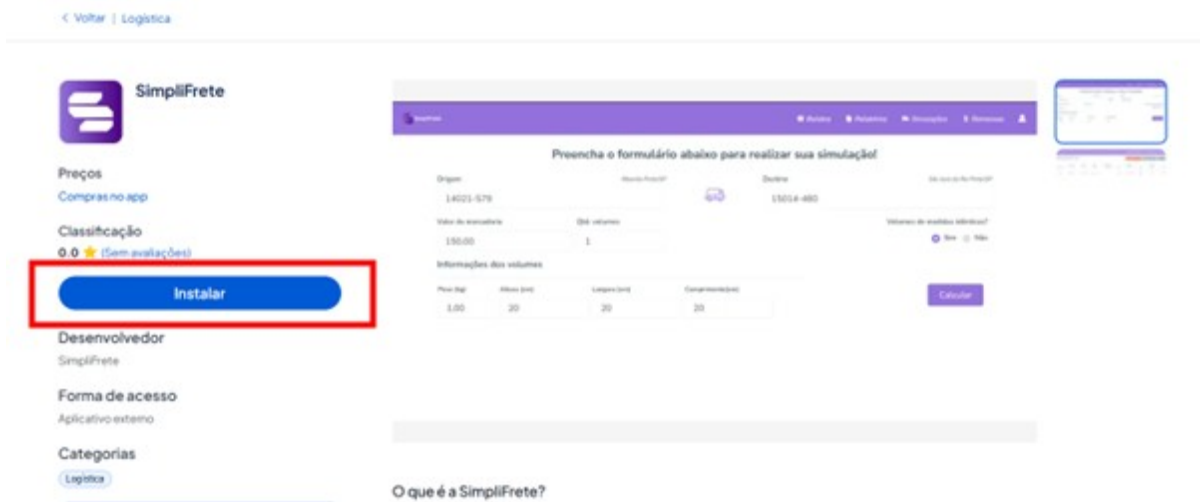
< Voltar | Logística

SimpliFrete

Preços
Compras no app

Classificação
0.0 ★ (Sem avaliações)

Instalar

Desenvolvedor
SimpliFrete

Forma de acesso
Aplicativo externo

Categorias
Logística

Preencha o formulário abaixo para realizar sua simulação!

Origem
14021-579

Destino
15014-480

Valor da mercadoria
150,00

Qtd. volumes
1

Informações dos volumes

Peso (kg)
1,00

Altura (cm)
20

Largura (cm)
20

Comprimento (cm)
20

Calcular

O que é a SimpliFrete?